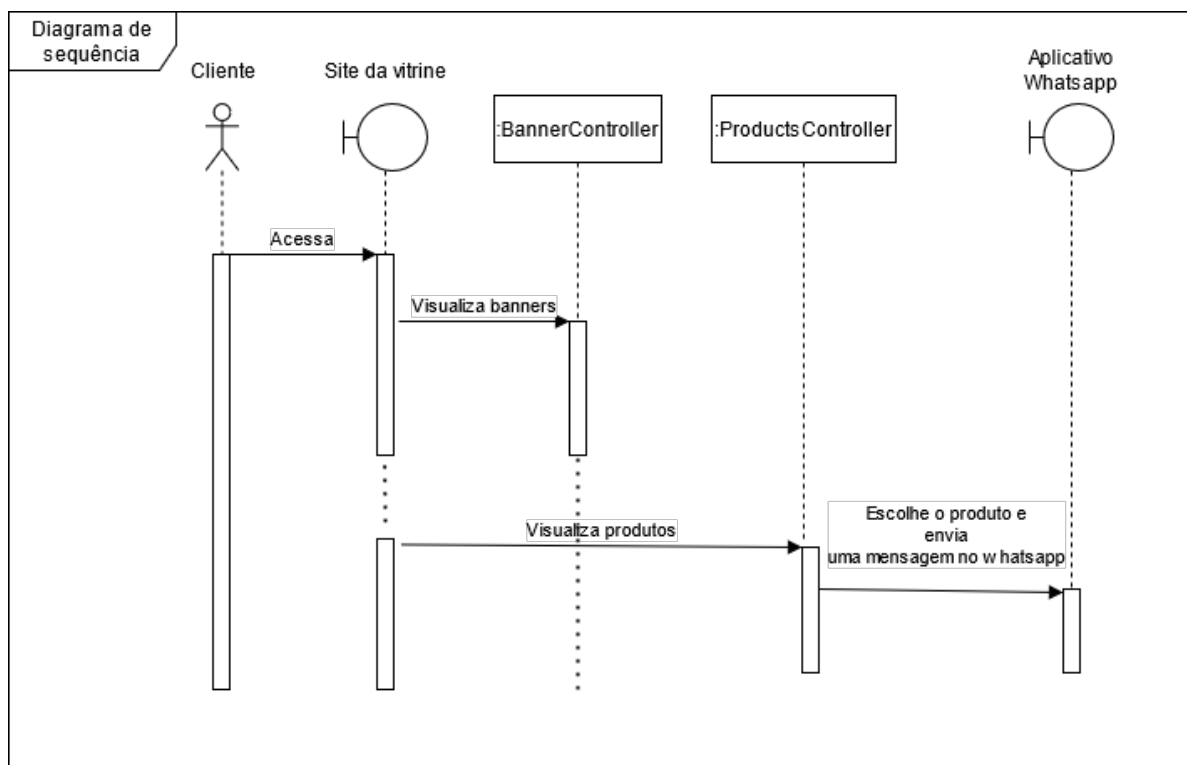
Diagrama de sequência

Cliente

Site da vitrine

:BannerController

:ProductsController

Aplicativo Whatsapp

Acessa

Visualiza banners

Visualiza produtos

Escolhe o produto e envia uma mensagem no w hatsapp